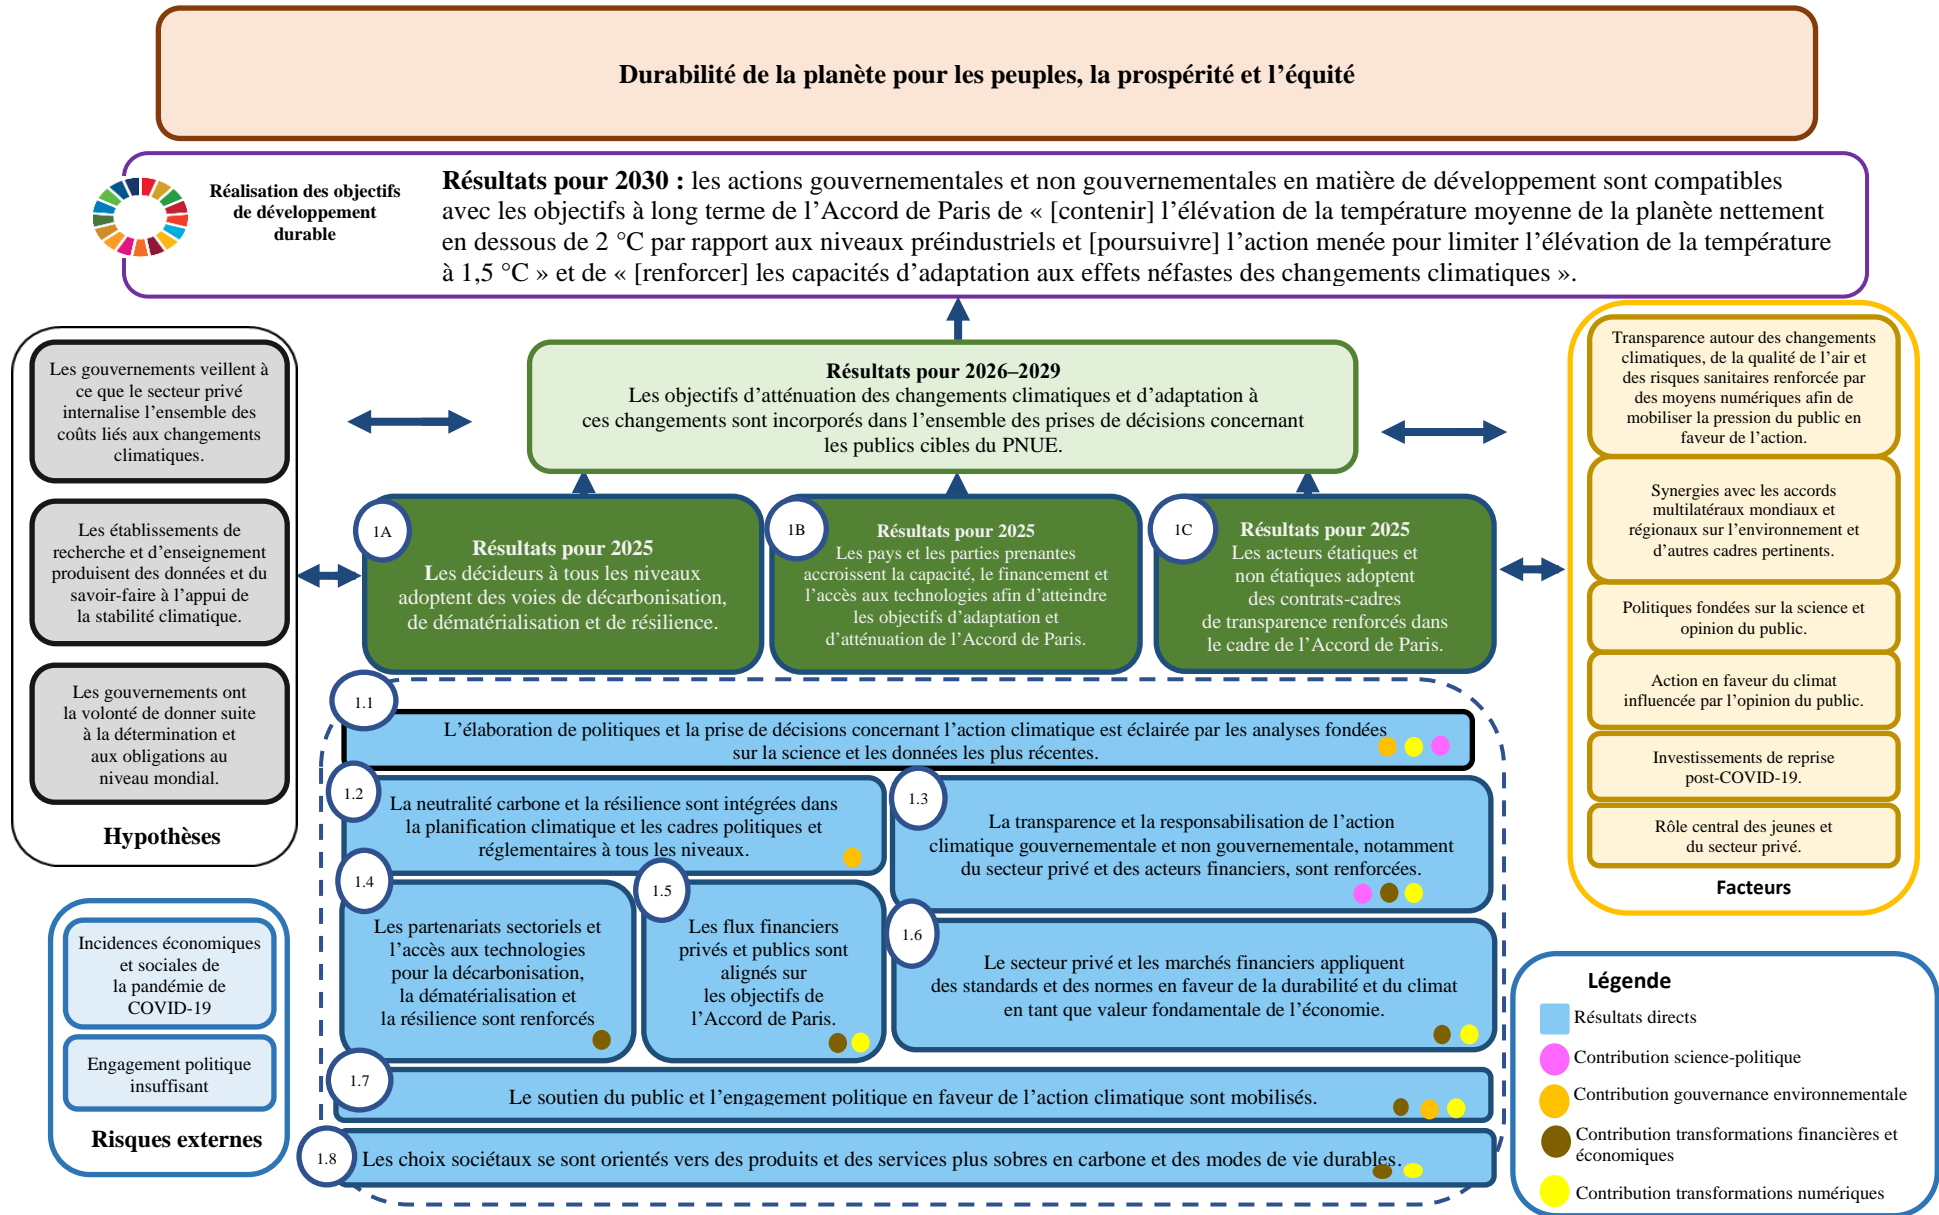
Durabilité de la planète pour les peuples, la prospérité et l'équité

Réalisation des objectifs de développement durable

**Résultats pour 2030 :** les actions gouvernementales et non gouvernementales en matière de développement sont compatibles avec les objectifs à long terme de l'Accord de Paris de « [contenir] l'élévation de la température moyenne de la planète nettement en dessous de 2 °C par rapport aux niveaux préindustriels et [poursuivre] l'action menée pour limiter l'élévation de la température à 1,5 °C » et de « [renforcer] les capacités d'adaptation aux effets néfastes des changements climatiques ».

Les gouvernements veillent à ce que le secteur privé internalise l'ensemble des coûts liés aux changements climatiques.

Les établissements de recherche et d'enseignement produisent des données et du savoir-faire à l'appui de la stabilité climatique.

Les gouvernements ont la volonté de donner suite à la détermination et aux obligations au niveau mondial.

Hypothèses

Résultats pour 2026–2029
Les objectifs d'atténuation des changements climatiques et d'adaptation à ces changements sont incorporés dans l'ensemble des prises de décisions concernant les publics cibles du PNUE.

1A
Résultats pour 2025
Les décideurs à tous les niveaux adoptent des voies de décarbonisation, de dématérialisation et de résilience.

1B
Résultats pour 2025
Les pays et les parties prenantes accroissent la capacité, le financement et l'accès aux technologies afin d'atteindre les objectifs d'adaptation et d'atténuation de l'Accord de Paris.

1C
Résultats pour 2025
Les acteurs étatiques et non étatiques adoptent des contrats-cadres de transparence renforcés dans le cadre de l'Accord de Paris.

Transparence autour des changements climatiques, de la qualité de l'air et des risques sanitaires renforcée par des moyens numériques afin de mobiliser la pression du public en faveur de l'action.

Synergies avec les accords multilatéraux mondiaux et régionaux sur l'environnement et d'autres cadres pertinents.

Politiques fondées sur la science et opinion du public.

Action en faveur du climat influencée par l'opinion du public.

Investissements de reprise post-COVID-19.

Rôle central des jeunes et du secteur privé.

Facteurs

1.1
L'élaboration de politiques et la prise de décisions concernant l'action climatique est éclairée par les analyses fondées sur la science et les données les plus récentes.

1.2
La neutralité carbone et la résilience sont intégrées dans la planification climatique et les cadres politiques et réglementaires à tous les niveaux.

1.3
La transparence et la responsabilisation de l'action climatique gouvernementale et non gouvernementale, notamment du secteur privé et des acteurs financiers, sont renforcées.

1.4
Les partenariats sectoriels et l'accès aux technologies pour la décarbonisation, la dématérialisation et la résilience sont renforcés

1.5
Les flux financiers privés et publics sont alignés sur les objectifs de l'Accord de Paris.

1.6
Le secteur privé et les marchés financiers appliquent des standards et des normes en faveur de la durabilité et du climat en tant que valeur fondamentale de l'économie.

1.7
Le soutien du public et l'engagement politique en faveur de l'action climatique sont mobilisés.

1.8
Les choix sociétaux se sont orientés vers des produits et des services plus sobres en carbone et des modes de vie durables.

Incidences économiques et sociales de la pandémie de COVID-19

Engagement politique insuffisant

Risques externes

Légende
Résultats directs
Contribution science-politique
Contribution gouvernance environnementale
Contribution transformations financières et économiques
Contribution transformations numériques